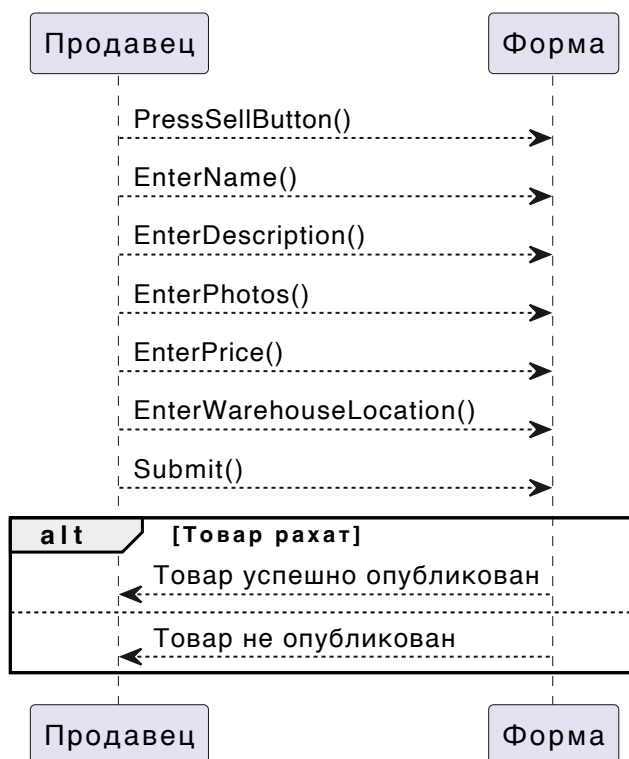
Продавец

Форма

PressSellButton()

EnterName()

EnterDescription()

EnterPhotos()

EnterPrice()

EnterWarehouseLocation()

Submit()

alt

[Товар рахат]

Товар успешно опубликован

Товар не опубликован

Продавец

Форма